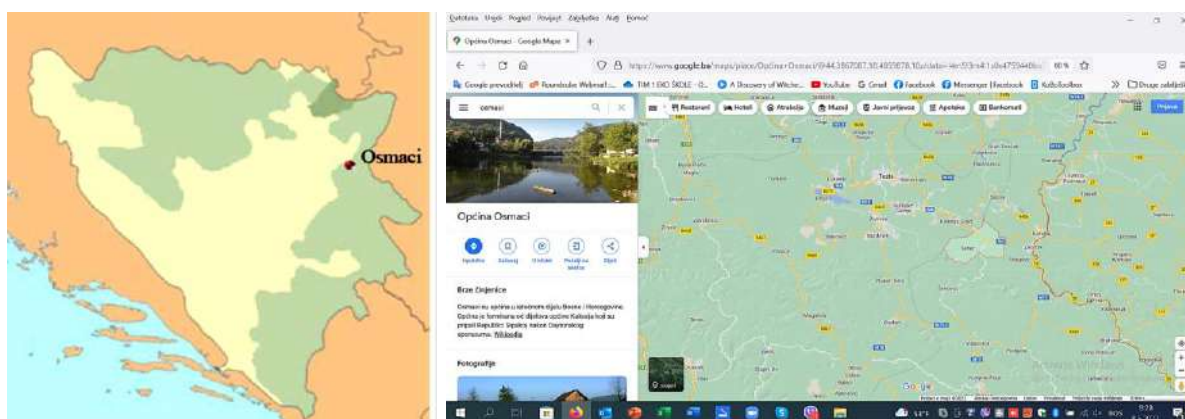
Osmaci

Datoteka Uredi Pogled Povijest Zabilješke Alati Pomoć

Općina Osmaci - Google Maps ×

https://www.google.ba/maps/place/Općina+Osmaci/@44.3867087,18.4859878,10z/data=

Google prevoditelj | Roundcube Webmail | TIM 1 EKO ŠKOLE | A Discovery of Witche... | YouTube | Gmail | Facebook | Messenger | Facebook | KultoToolbox | Druge zabilješke

osmaci

Restorani | Hoteli | Atrakcije | Muzeji | Javni prijevoz | Apoteke | Bankomati

Prijava

Općina Osmaci

Upute | Sačuvaj | U blizini | Pošalji na telefon | Dijeli

Brze činjenice

Osmaci su općina u istočnom dijelu Bosne i Hercegovine. Općina je formirana od dijelova općine Kalesija koji su pripali Republici Srpskoj nakon Dejtonskog sporazuma. Wikipedia

Fotografije

Tuzla

Slojevi

Google